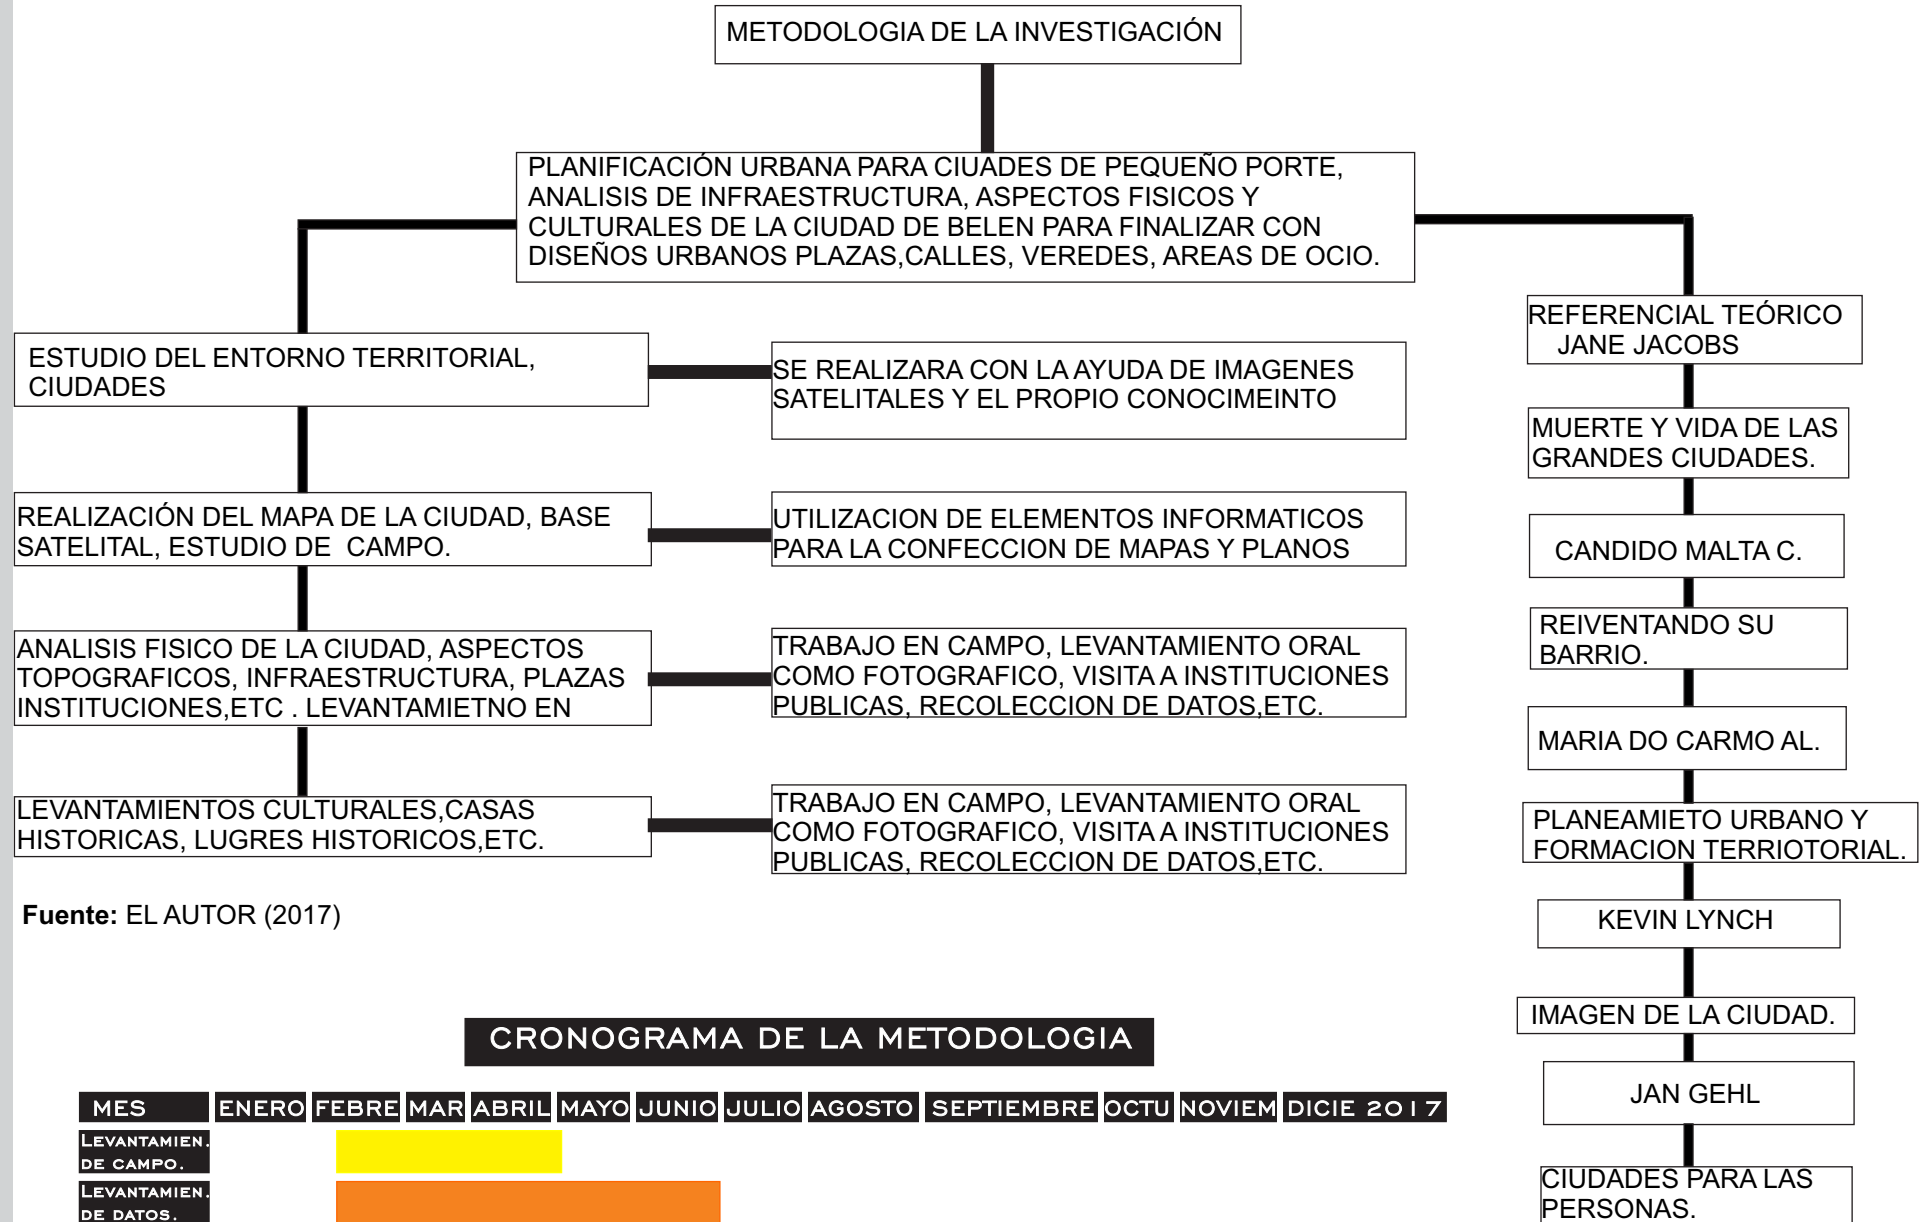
METODOLOGIA DE LA INVESTIGACIÓN

PLANIFICACIÓN URBANA PARA CIUADES DE PEQUEÑO PORTE, ANALISIS DE INFRAESTRUCTURA, ASPECTOS FISICOS Y CULTURALES DE LA CIUDAD DE BELEN PARA FINALIZAR CON DISEÑOS URBANOS PLAZAS,CALLES, VEREDES, AREAS DE OCIO.

ESTUDIO DEL ENTORNO TERRITORIAL, CIUDADES

SE REALIZARA CON LA AYUDA DE IMAGENES SATELITALES Y EL PROPIO CONOCIMEINTO

REALIZACIÓN DEL MAPA DE LA CIUDAD, BASE SATELITAL, ESTUDIO DE CAMPO.

UTILIZACION DE ELEMENTOS INFORMATICOS PARA LA CONFECCION DE MAPAS Y PLANOS

ANALISIS FISICO DE LA CIUDAD, ASPECTOS TOPOGRAFICOS, INFRAESTRUCTURA, PLAZAS INSTITUCIONES,ETC . LEVANTAMIETNO EN

TRABAJO EN CAMPO, LEVANTAMIENTO ORAL COMO FOTOGRAFICO, VISITA A INSTITUCIONES PUBLICAS, RECOLECCION DE DATOS,ETC.

LEVANTAMIENTOS CULTURALES,CASAS HISTORICAS, LUGRES HISTORICOS,ETC.

TRABAJO EN CAMPO, LEVANTAMIENTO ORAL COMO FOTOGRAFICO, VISITA A INSTITUCIONES PUBLICAS, RECOLECCION DE DATOS,ETC.

Fuente: EL AUTOR (2017)

REFERENCIAL TEÓRICO JANE JACOBS

MUERTE Y VIDA DE LAS GRANDES CIUDADES.

CANDIDO MALTA C.

REIVENTANDO SU BARRIO.

MARIA DO CARMO AL.

PLANEAMIETO URBANO Y FORMACION TERRIOTORIAL.

KEVIN LYNCH

IMAGEN DE LA CIUDAD.

JAN GEHL

CIUDADES PARA LAS PERSONAS.

CRONOGRAMA DE LA METODOLOGIA

| MES | ENERO | FEBRE | MAR | ABRIL | MAYO | JUNIO | JULIO | AGOSTO | SEPTIEMBRE | OCTU | NOVIEM | DICIE 2017 |
|---|---|---|---|---|---|---|---|---|---|---|---|---|
| LEVANTAMIEN. DE CAMPO. | | | | | | | | | | | | |
| LEVANTAMIEN. DE DATOS. | | | | | | | | | | | | |